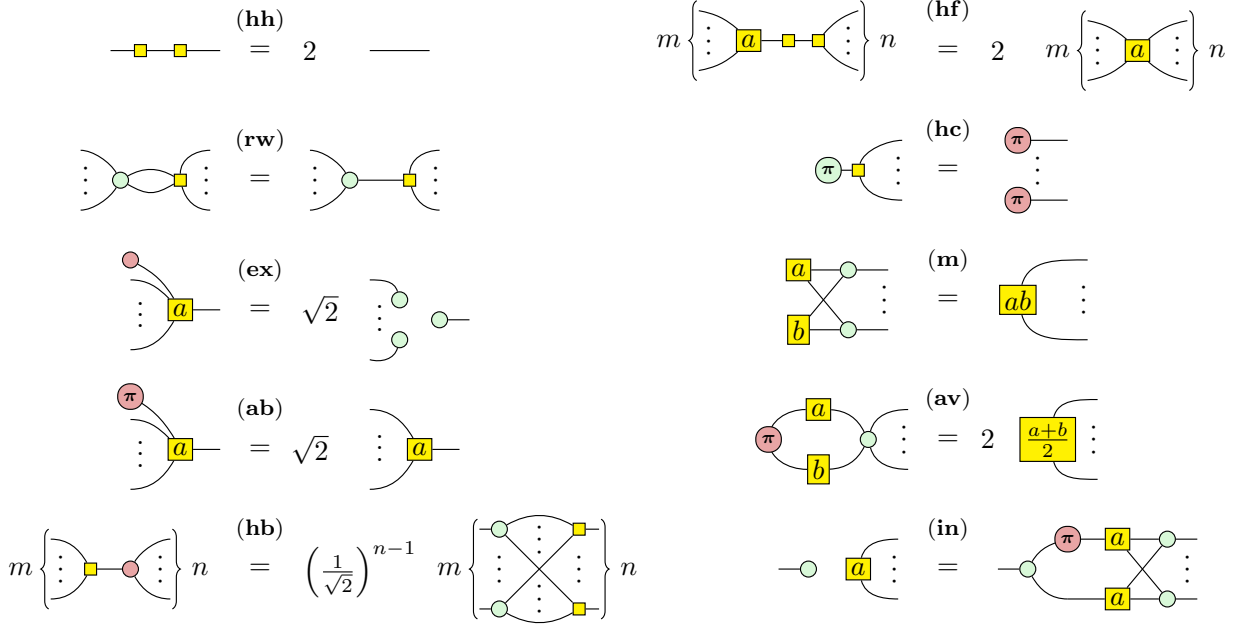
(hh) $=$ 2

$m$ $a$ $n$ (hf) $=$ 2 $m$ $a$ $n$

(rw) $=$

$\pi$ (hc) $=$ $\pi$ $\pi$

$a$ (ex) $=$ $\sqrt{2}$

$a$ $b$ (m) $=$ $ab$

$\pi$ $a$ (ab) $=$ $\sqrt{2}$ $a$

$\pi$ $a$ $b$ (av) $=$ 2 $\frac{a+b}{2}$

$m$ $n$ (hb) $=$ $\left(\frac{1}{\sqrt{2}}\right)^{n-1}$ $m$ $n$

$a$ (in) $=$ $\pi$ $a$ $a$